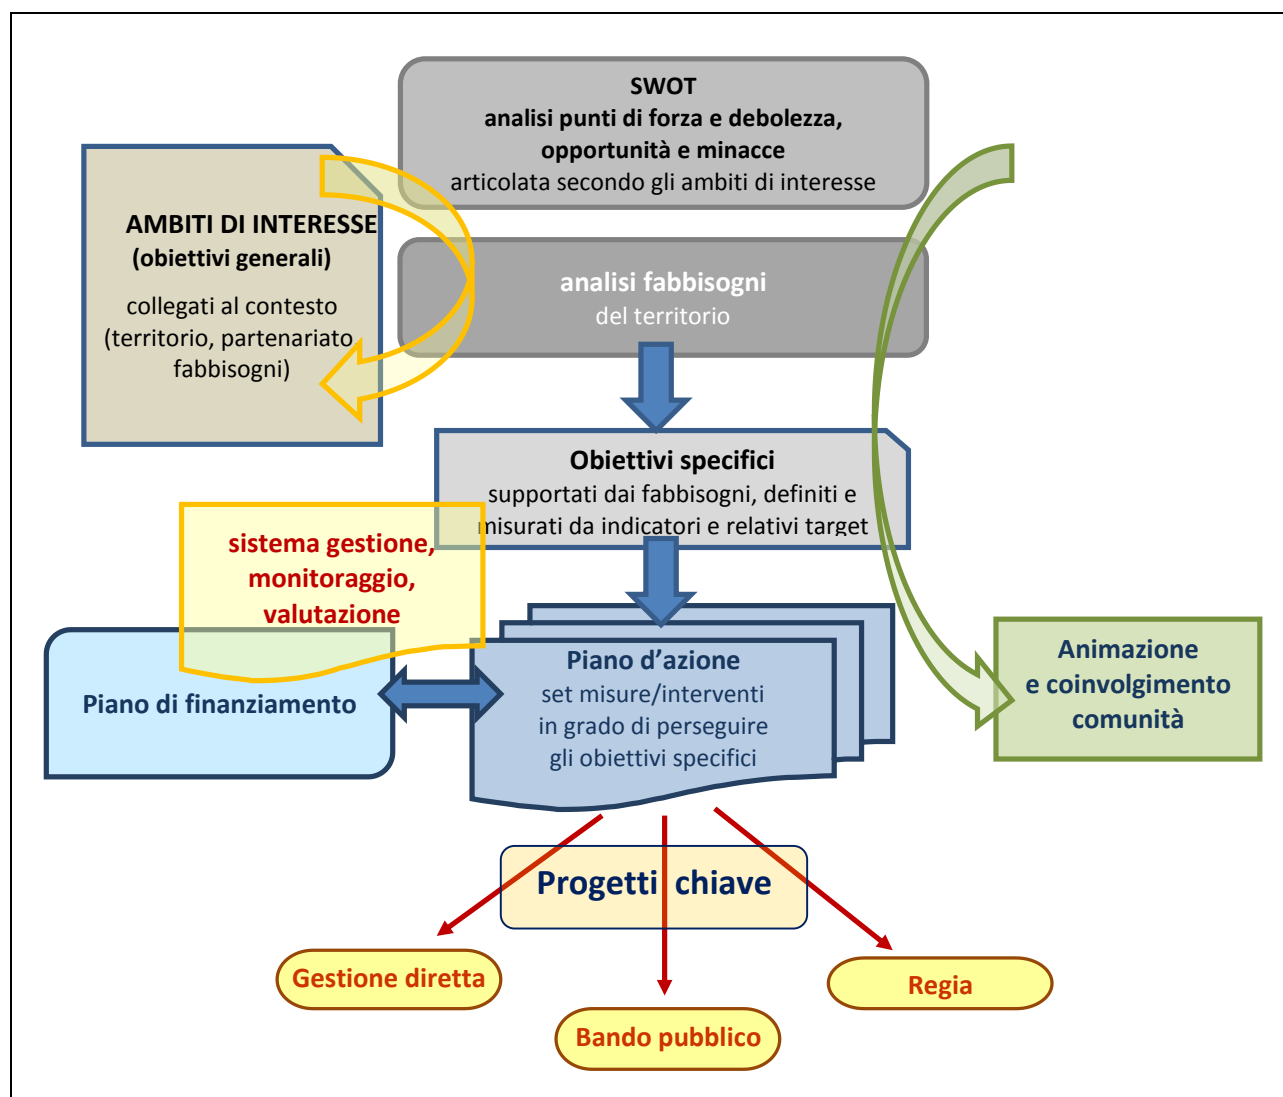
SWOT
analisi punti di forza e debolezza, opportunità e minacce
articolata secondo gli ambiti di interesse

AMBITI DI INTERESSE
(obiettivi generali)
collegati al contesto (territorio, partenariato fabbisogni)

analisi fabbisogni
del territorio

Obiettivi specifici
supportati dai fabbisogni, definiti e misurati da indicatori e relativi target

sistema gestione, monitoraggio, valutazione

Piano di finanziamento

Piano d'azione
set misure/interventi in grado di perseguire gli obiettivi specifici

Animazione e coinvolgimento comunità

Progetti chiave

Gestione diretta

Bando pubblico

Regia